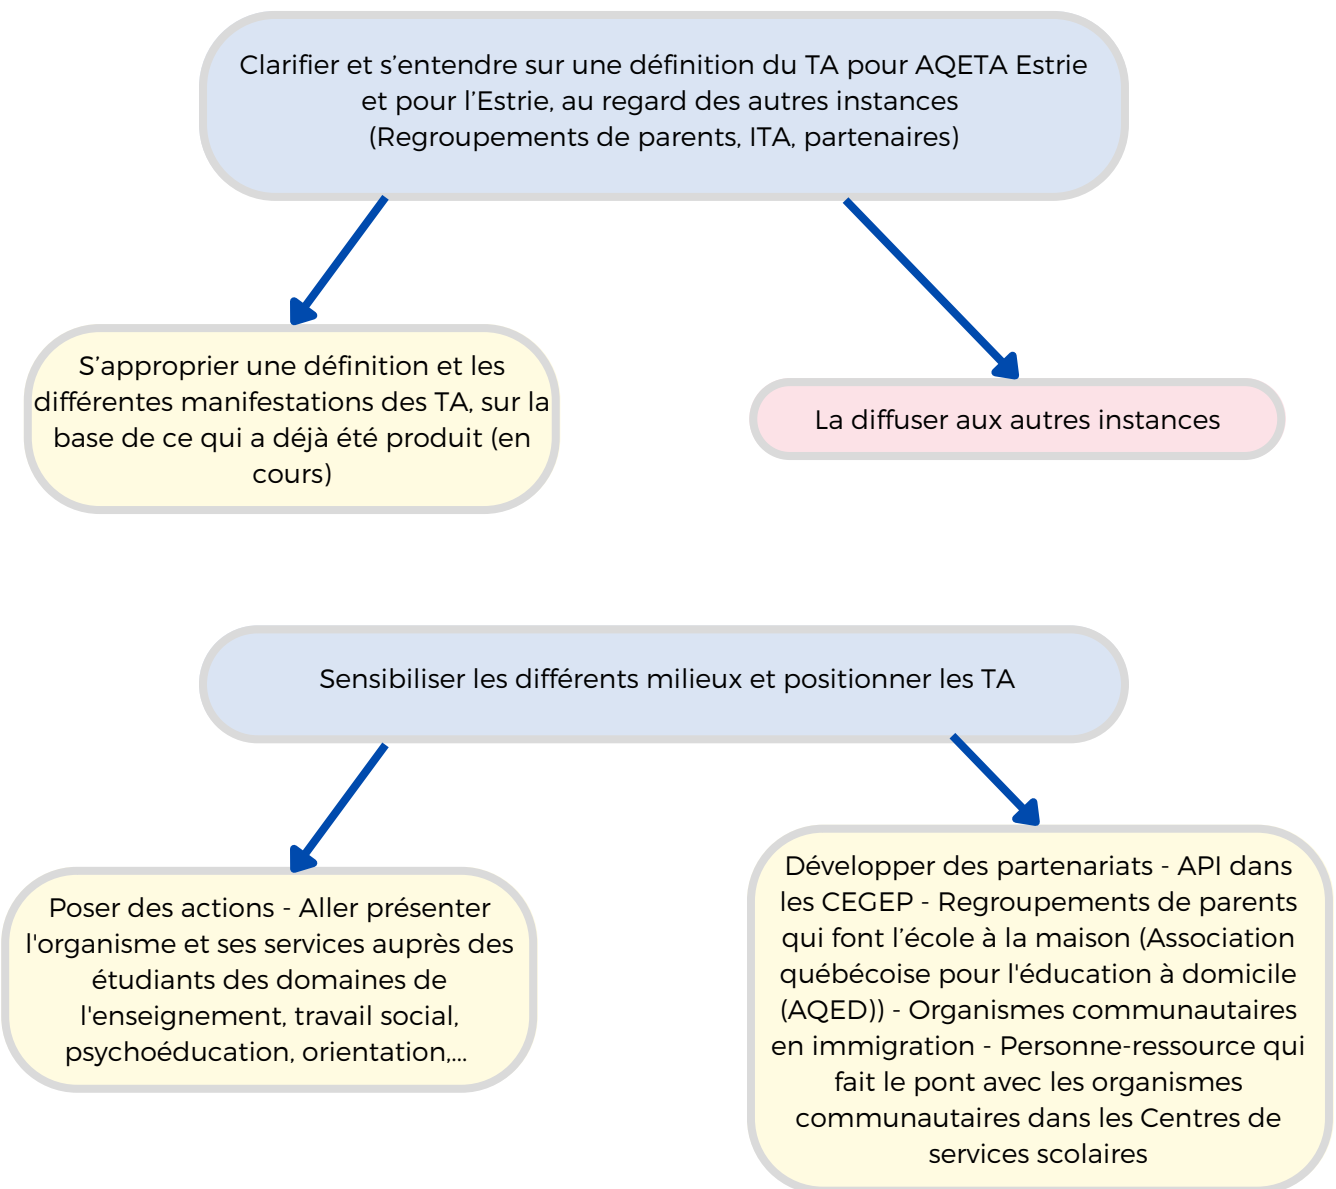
Clarifier et s’entendre sur une définition du TA pour AQETA Estrie et pour l’Estrie, au regard des autres instances (Regroupements de parents, ITA, partenaires)

S’approprier une définition et les différentes manifestations des TA, sur la base de ce qui a déjà été produit (en cours)

La diffuser aux autres instances

Sensibiliser les différents milieux et positionner les TA

Poser des actions - Aller présenter l'organisme et ses services auprès des étudiants des domaines de l'enseignement, travail social, psychoéducation, orientation,...

Développer des partenariats - API dans les CEGEP - Regroupements de parents qui font l’école à la maison (Association québécoise pour l'éducation à domicile (AQED)) - Organismes communautaires en immigration - Personne-ressource qui fait le pont avec les organismes communautaires dans les Centres de services scolaires